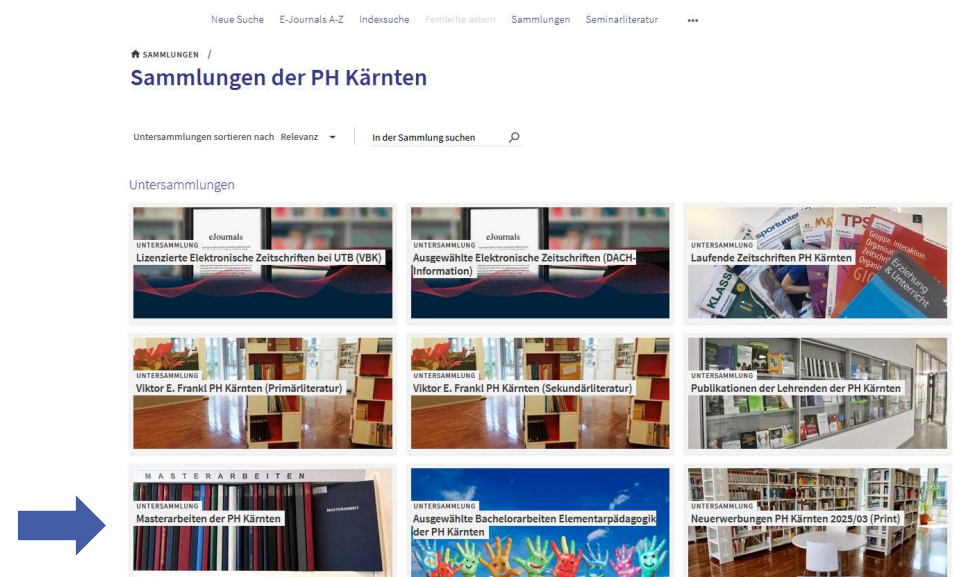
Neue Suche E-Journals A-Z Indexsuche Fernleihe extern Sammlungen Seminarliteratur •••

SAMMLUNGEN /

Sammlungen der PH Kärnten

Untersammlungen sortieren nach Relevanz

In der Sammlung suchen

Untersammlungen

eJournals
UNTERSAMMLUNG
Lizenzierte Elektronische Zeitschriften bei UTB (VBK)

eJournals
UNTERSAMMLUNG
Ausgewählte Elektronische Zeitschriften (DACH-Information)

UNTERSAMMLUNG
Laufende Zeitschriften PH Kärnten

UNTERSAMMLUNG
Viktor E. Frankl PH Kärnten (Primärliteratur)

UNTERSAMMLUNG
Viktor E. Frankl PH Kärnten (Sekundärliteratur)

UNTERSAMMLUNG
Publikationen der Lehrenden der PH Kärnten

MASTERARBEITEN
UNTERSAMMLUNG
Masterarbeiten der PH Kärnten

UNTERSAMMLUNG
Ausgewählte Bachelorarbeiten Elementarpädagogik der PH Kärnten

UNTERSAMMLUNG
Neuerwerbungen PH Kärnten 2025/03 (Print)